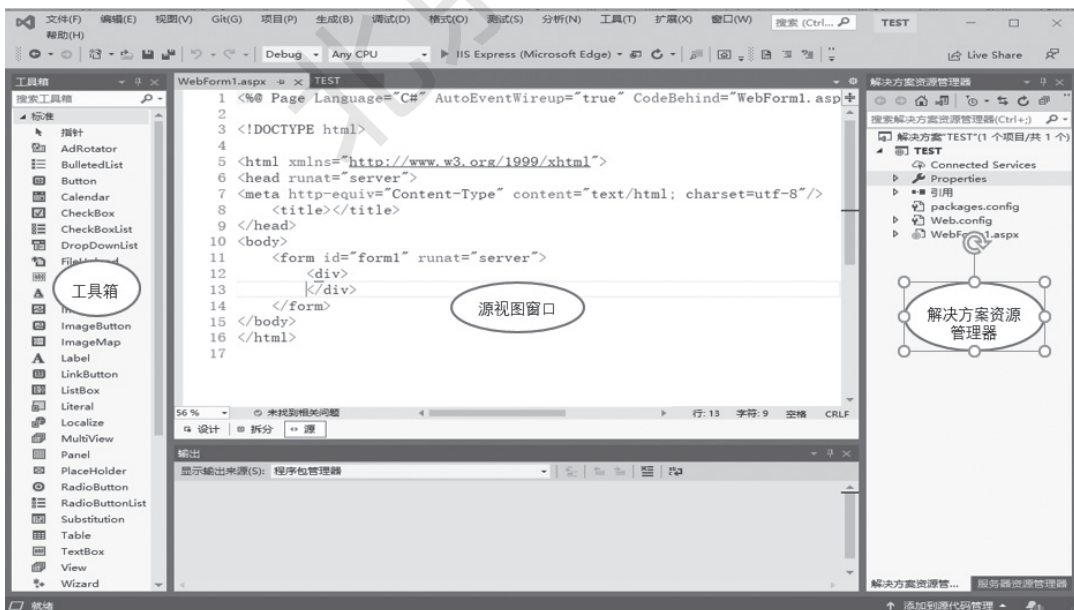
文件(F) 编辑(E) 视图(V) Git(G) 项目(P) 生成(B) 调试(D) 格式(O) 测试(S) 分析(N) 工具(T) 扩展(X) 窗口(W) 帮助(H) 搜索 (Ctrl... TEST

Debug Any CPU IIS Express (Microsoft Edge) Live Share

工具箱
搜索工具箱
标准
指针
AdRotator
BulletedList
Button
Calendar
CheckBox
CheckBoxList
DropDownList
FileUpload
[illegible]
工具箱
ImageButton
ImageMap
Label
LinkButton
ListBox
Literal
Localize
MultiView
Panel
PlaceHolder
RadioButton
RadioButtonList
Substitution
Table
TextBox
View
Wizard

WebForm1.aspx TEST

1 <%@ Page Language="C#" AutoEventWireup="true" CodeBehind="WebForm1.asp
2
3 <!DOCTYPE html>
4
5 <html xmlns="http://www.w3.org/1999/xhtml">
6 <head runat="server">
7 <meta http-equiv="Content-Type" content="text/html; charset=utf-8"/>
8 <title></title>
9 </head>
10 <body>
11 <form id="form1" runat="server">
12 <div>
13 </div>
14 </form>
15 </body>
16 </html>
17

源视图窗口

56 % 未找到相关问题 行: 13 字符: 9 空格 CRLF
设计 拆分 源

输出
显示输出来源(S): 程序包管理器

解决方案资源管理器
搜索解决方案资源管理器(Ctrl+;)
解决方案"TEST"(1 个项目/共 1 个)
TEST
Connected Services
Properties
引用
packages.config
Web.config
WebForm1.aspx

解决方案资源管理器

解决方案资源管... 服务器资源管理器

就绪 添加到源代码管理